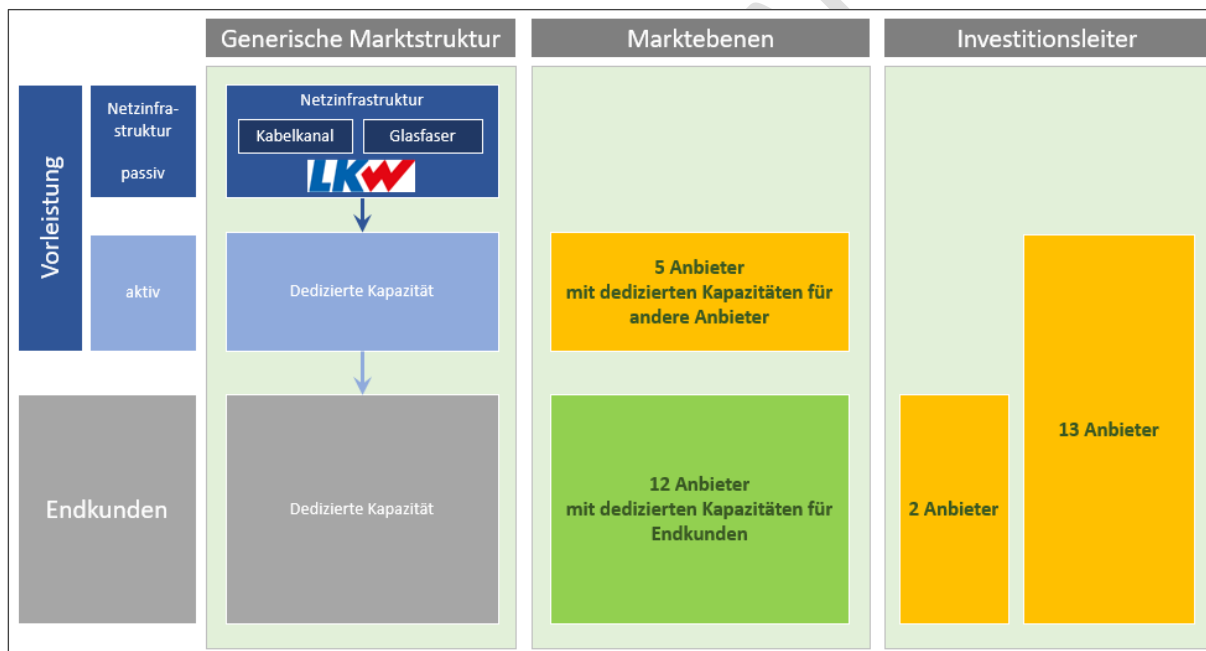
Generische Marktstruktur

Marktebenen

Investitionsleiter

Vorleistung

Netzinfrastruktur

passiv

aktiv

Endkunden

Netzinfrastruktur

Kabelkanal

Glasfaser

LKW

Dedizierte Kapazität

Dedizierte Kapazität

5 Anbieter mit dedizierten Kapazitäten für andere Anbieter

12 Anbieter mit dedizierten Kapazitäten für Endkunden

2 Anbieter

13 Anbieter